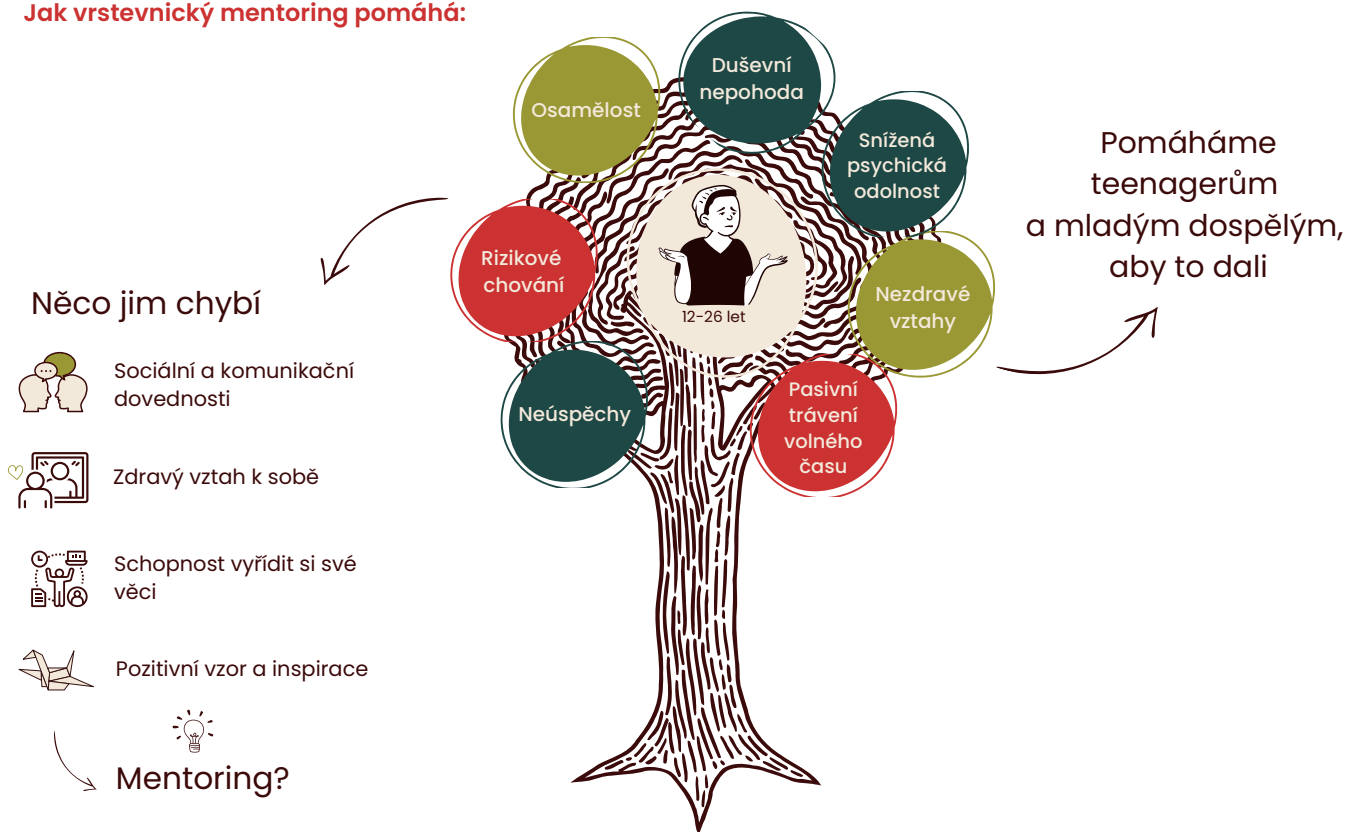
Jak vrstevnický mentoring pomáhá:

Osamělost

Duševní nepohoda

Snížená psychická odolnost

Rizikové chování

12-26 let

Nezdravé vztahy

Neúspěchy

Pasivní trávení volného času

Pomáháme teenagerům a mladým dospělým, aby to dali

Něco jim chybí

Sociální a komunikační dovednosti

Zdravý vztah k sobě

Schopnost vyřídit si své věci

Pozitivní vzor a inspirace

Mentoring?